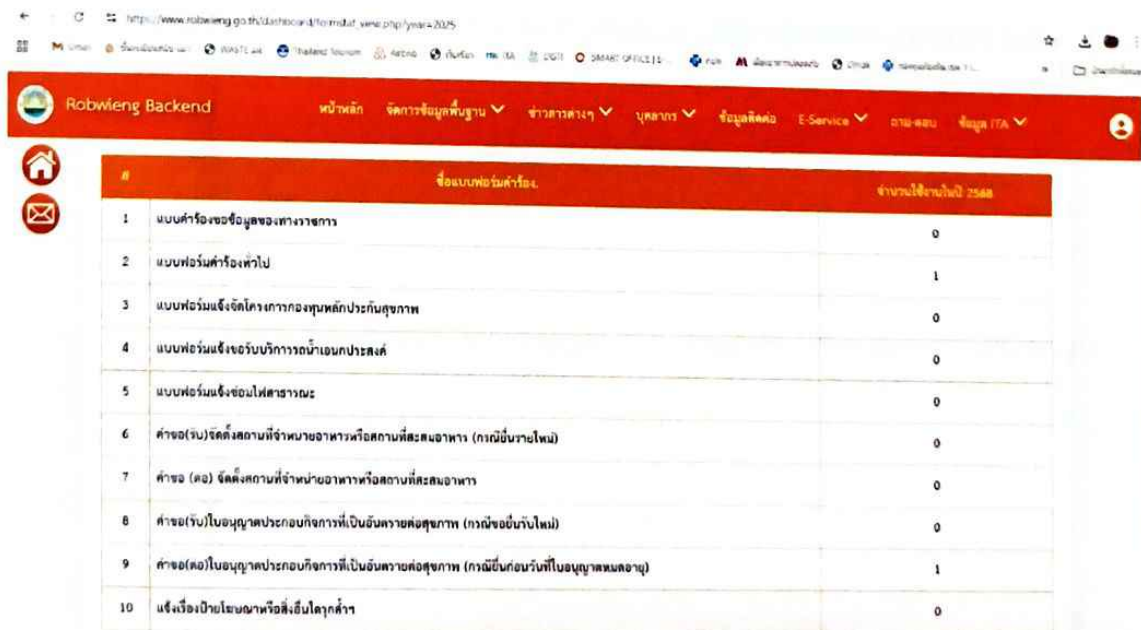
https://www.robwieng.go.th/dashboard/formstat_view.php?year=2025

Robwieng Backend

หน้าหลัก จัดการข้อมูลพื้นฐาน ข่าวสารต่างๆ บุคลากร ข้อมูลติดต่อ E-Service ถาม-ตอบ ข้อมูล ITA

| # | ชื่อแบบฟอร์มคำร้อง | จำนวนใช้งานในปี 2568 |
|---|---|---|
| 1 | แบบคำร้องขอข้อมูลของทางราชการ | 0 |
| 2 | แบบฟอร์มคำร้องทั่วไป | 1 |
| 3 | แบบฟอร์มแจ้งจัดโครงการกองทุนหลักประกันสุขภาพ | 0 |
| 4 | แบบฟอร์มแจ้งขอรับบริการรถน้ำเอนกประสงค์ | 0 |
| 5 | แบบฟอร์มแจ้งซ่อมไฟสาธารณะ | 0 |
| 6 | คำขอ(รับ)จัดตั้งสถานที่จำหน่ายอาหารหรือสถานที่สะสมอาหาร (กรณียื่นรายใหม่) | 0 |
| 7 | คำขอ (ต่อ) จัดตั้งสถานที่จำหน่ายอาหารหรือสถานที่สะสมอาหาร | 0 |
| 8 | คำขอ(รับ)ใบอนุญาตประกอบกิจการที่เป็นอันตรายต่อสุขภาพ (กรณีขอยื่นรับใหม่) | 0 |
| 9 | คำขอ(ต่อ)ใบอนุญาตประกอบกิจการที่เป็นอันตรายต่อสุขภาพ (กรณียื่นก่อนวันที่ใบอนุญาตหมดอายุ) | 1 |
| 10 | แจ้งเรื่องป้ายโฆษณาหรือสิ่งอื่นใดรุกล้ำฯ | 0 |